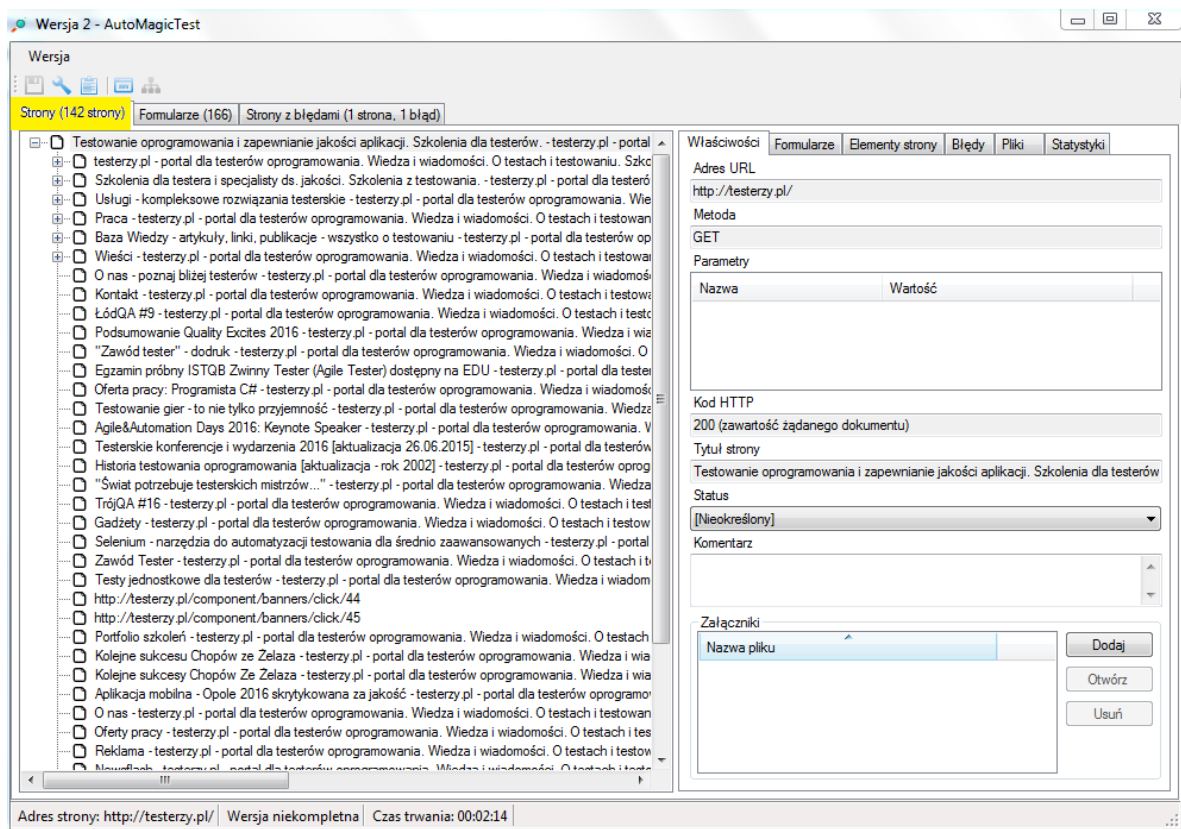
Wersja 2 - AutoMagicTest

Wersja

Strony (142 strony) | Formularze (166) | Strony z błędami (1 strona, 1 błąd)

Testowanie oprogramowania i zapewnianie jakości aplikacji. Szkolenia dla testerów. - testerzy.pl - portal
testerzy.pl - portal dla testerów oprogramowania. Wiedza i wiadomości. O testach i testowaniu. Szko
Szkolenia dla testera i specjalisty ds. jakości. Szkolenia z testowania. - testerzy.pl - portal dla testeró
Usługi - kompleksowe rozwiązania testerskie - testerzy.pl - portal dla testerów oprogramowania. Wie
Praca - testerzy.pl - portal dla testerów oprogramowania. Wiedza i wiadomości. O testach i testowan
Baza Wiedzy - artykuły, linki, publikacje - wszystko o testowaniu - testerzy.pl - portal dla testerów op
Wieści - testerzy.pl - portal dla testerów oprogramowania. Wiedza i wiadomości. O testach i testowa
O nas - poznaj bliżej testerów - testerzy.pl - portal dla testerów oprogramowania. Wiedza i wiadomość
Kontakt - testerzy.pl - portal dla testerów oprogramowania. Wiedza i wiadomości. O testach i testowa
ŁódQA #9 - testerzy.pl - portal dla testerów oprogramowania. Wiedza i wiadomości. O testach i testo
Podsumowanie Quality Excites 2016 - testerzy.pl - portal dla testerów oprogramowania. Wiedza i wia
"Zawód tester" - dodruk - testerzy.pl - portal dla testerów oprogramowania. Wiedza i wiadomości. O
Egzamin próbny ISTQB Zwinny Tester (Agile Tester) dostępny na EDU - testerzy.pl - portal dla tester
Oferta pracy: Programista C# - testerzy.pl - portal dla testerów oprogramowania. Wiedza i wiadomoś
Testowanie gier - to nie tylko przyjemność - testerzy.pl - portal dla testerów oprogramowania. Wiedza
Agile&Automation Days 2016: Keynote Speaker - testerzy.pl - portal dla testerów oprogramowania. W
Testerskie konferencje i wydarzenia 2016 [aktualizacja 26.06.2015] - testerzy.pl - portal dla testerów
Historia testowania oprogramowania [aktualizacja - rok 2002] - testerzy.pl - portal dla testerów oprog
"Świat potrzebuje testerskich mistrzów..." - testerzy.pl - portal dla testerów oprogramowania. Wiedza
TrójQA #16 - testerzy.pl - portal dla testerów oprogramowania. Wiedza i wiadomości. O testach i test
Gadżety - testerzy.pl - portal dla testerów oprogramowania. Wiedza i wiadomości. O testach i testow
Selenium - narzędzia do automatyzacji testowania dla średnio zaawansowanych - testerzy.pl - portal
Zawód Tester - testerzy.pl - portal dla testerów oprogramowania. Wiedza i wiadomości. O testach i te
Testy jednostkowe dla testerów - testerzy.pl - portal dla testerów oprogramowania. Wiedza i wiadom
http://testerzy.pl/component/banners/click/44
http://testerzy.pl/component/banners/click/45
Portfolio szkoleń - testerzy.pl - portal dla testerów oprogramowania. Wiedza i wiadomości. O testach
Kolejne sukcesu Chopów ze Żelaza - testerzy.pl - portal dla testerów oprogramowania. Wiedza i wia
Kolejne sukcesy Chopów Ze Żelaza - testerzy.pl - portal dla testerów oprogramowania. Wiedza i wia
Aplikacja mobilna - Opole 2016 skrytykowana za jakość - testerzy.pl - portal dla testerów oprogramow
O nas - testerzy.pl - portal dla testerów oprogramowania. Wiedza i wiadomości. O testach i testowan
Oferty pracy - testerzy.pl - portal dla testerów oprogramowania. Wiedza i wiadomości. O testach i te
Reklama - testerzy.pl - portal dla testerów oprogramowania. Wiedza i wiadomości. O testach i testow
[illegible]

Właściwości | Formularze | Elementy strony | Błędy | Pliki | Statystyki

Adres URL
http://testerzy.pl/
Metoda
GET
Parametry
| Nazwa | Wartość |
|---|---|

Kod HTTP
200 (zawartość żądanego dokumentu)
Tytuł strony
Testowanie oprogramowania i zapewnianie jakości aplikacji. Szkolenia dla testerów
Status
[Nieokreślony]
Komentarz

Załączniki
Nazwa pliku
Dodaj
Otwórz
Usuń

Adres strony: http://testerzy.pl/ | Wersja niekompletna | Czas trwania: 00:02:14